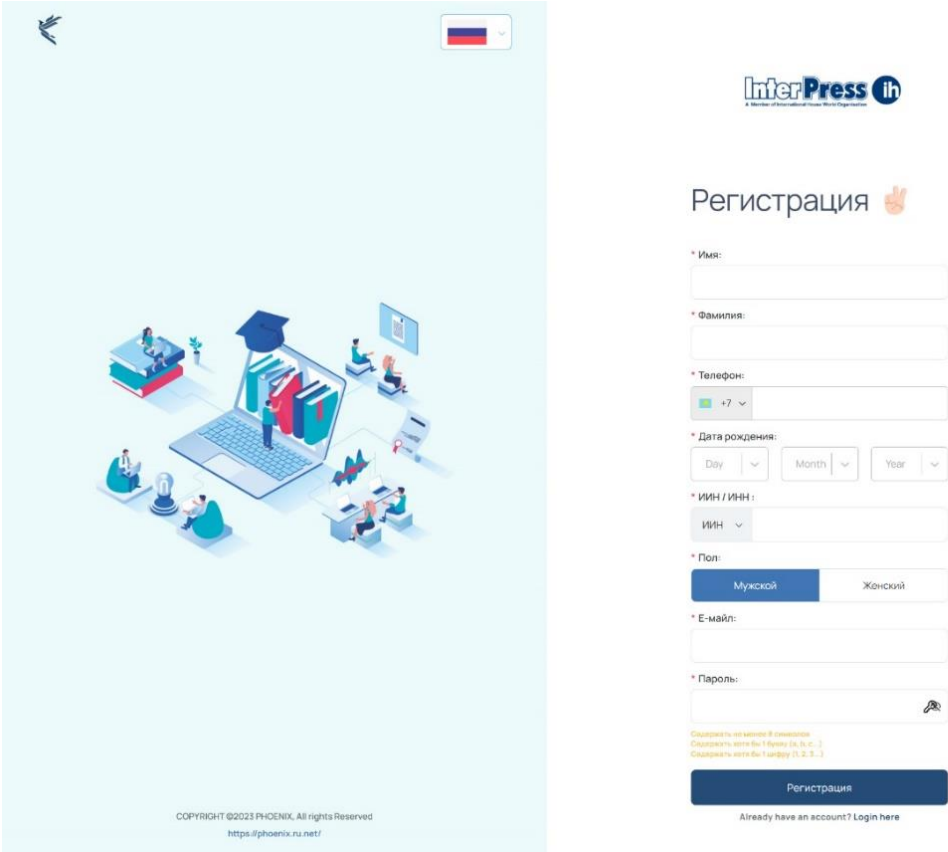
InterPress ih
A Member of International House World Organisation

Регистрация

* Имя:

* Фамилия:

* Телефон:
+7

* Дата рождения:
Day
Month
Year

* ИИН / ИНН :
ИИН

* Пол:
Мужской
Женский

* Е-майл:

* Пароль:

Содержать не менее 8 символов
Содержать хотя бы 1 букву (a, b, c...)
Содержать хотя бы 1 цифру (1, 2, 3...)

Регистрация

Already have an account? Login here

COPYRIGHT ©2023 PHOENIX, All rights Reserved
https://phoenix.ru.net/